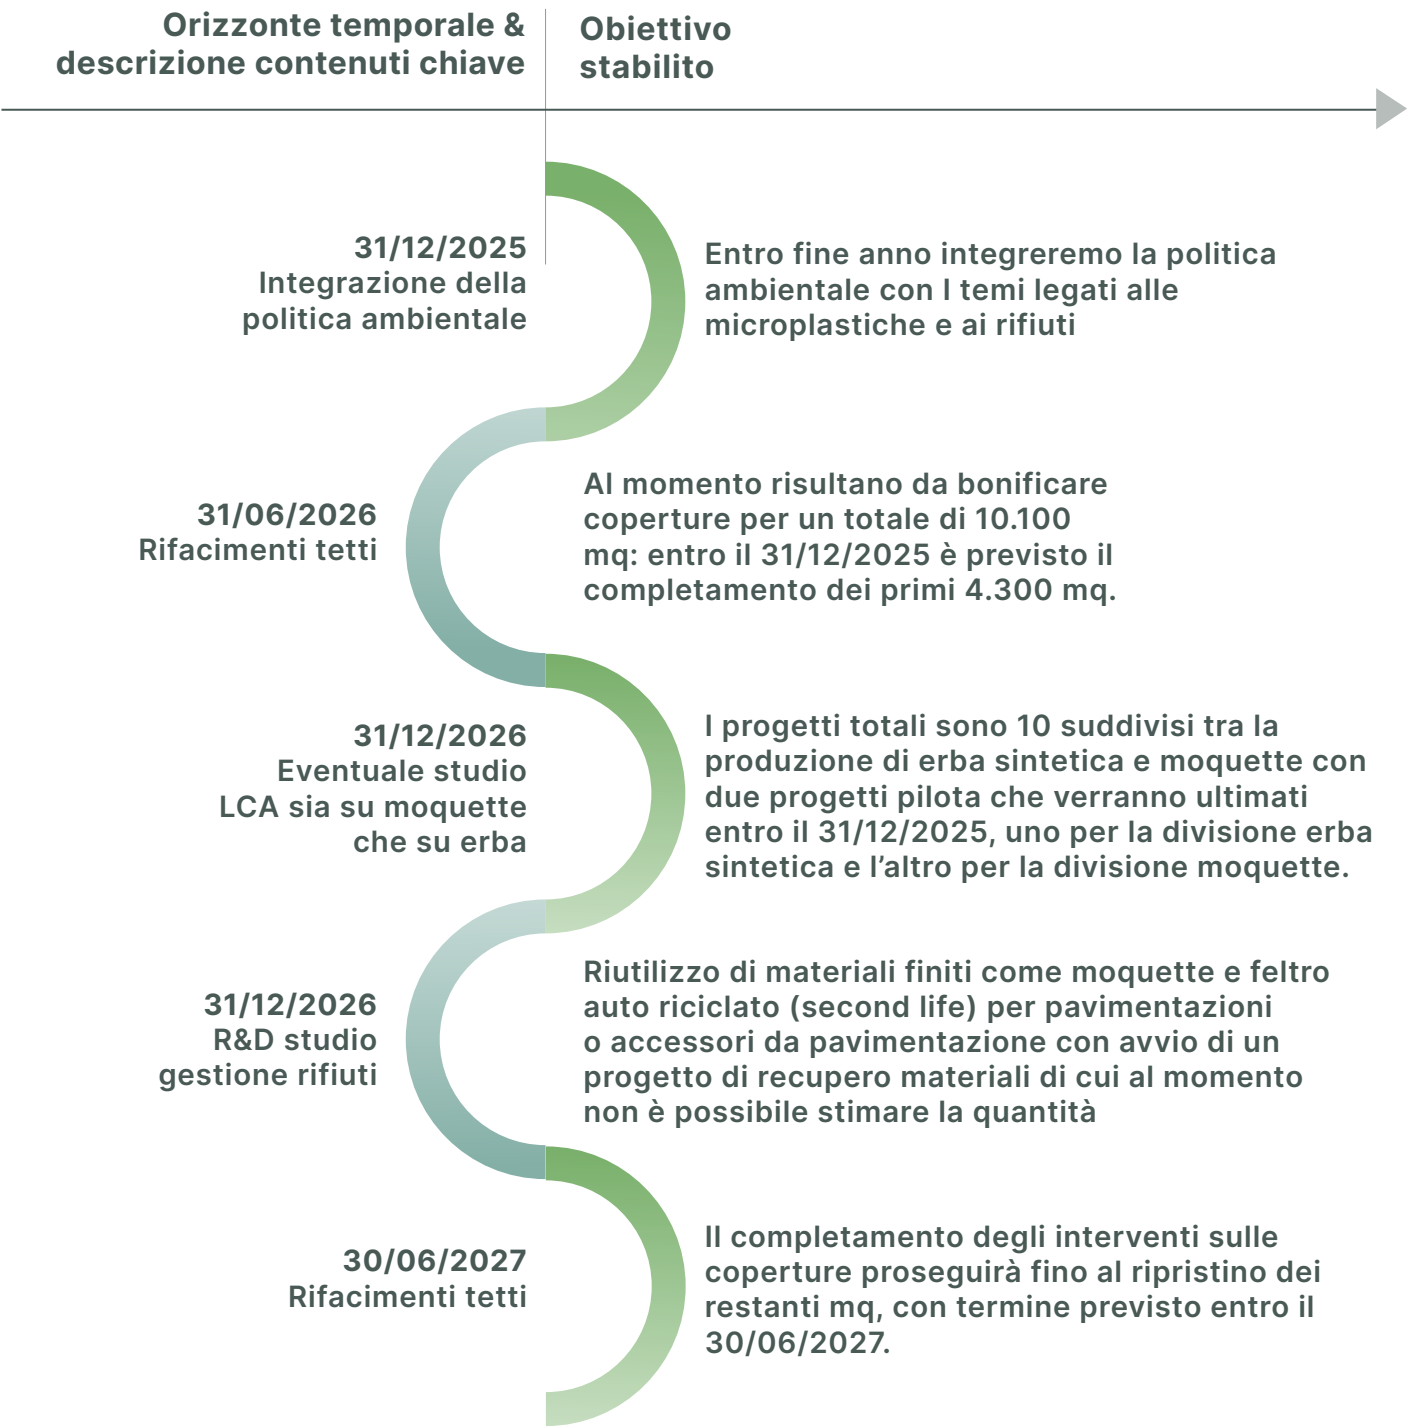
Orizzonte temporale & descrizione contenuti chiave

Obiettivo stabilito

31/12/2025
Integrazione della politica ambientale

Entro fine anno integreremo la politica ambientale con I temi legati alle microplastiche e ai rifiuti

31/06/2026
Rifacimenti tetti

Al momento risultano da bonificare coperture per un totale di 10.100 mq: entro il 31/12/2025 è previsto il completamento dei primi 4.300 mq.

31/12/2026
Eventuale studio LCA sia su moquette che su erba

I progetti totali sono 10 suddivisi tra la produzione di erba sintetica e moquette con due progetti pilota che verranno ultimati entro il 31/12/2025, uno per la divisione erba sintetica e l’altro per la divisione moquette.

31/12/2026
R&D studio gestione rifiuti

Riutilizzo di materiali finiti come moquette e feltro auto riciclato (second life) per pavimentazioni o accessori da pavimentazione con avvio di un progetto di recupero materiali di cui al momento non è possibile stimare la quantità

30/06/2027
Rifacimenti tetti

Il completamento degli interventi sulle coperture proseguirà fino al ripristino dei restanti mq, con termine previsto entro il 30/06/2027.